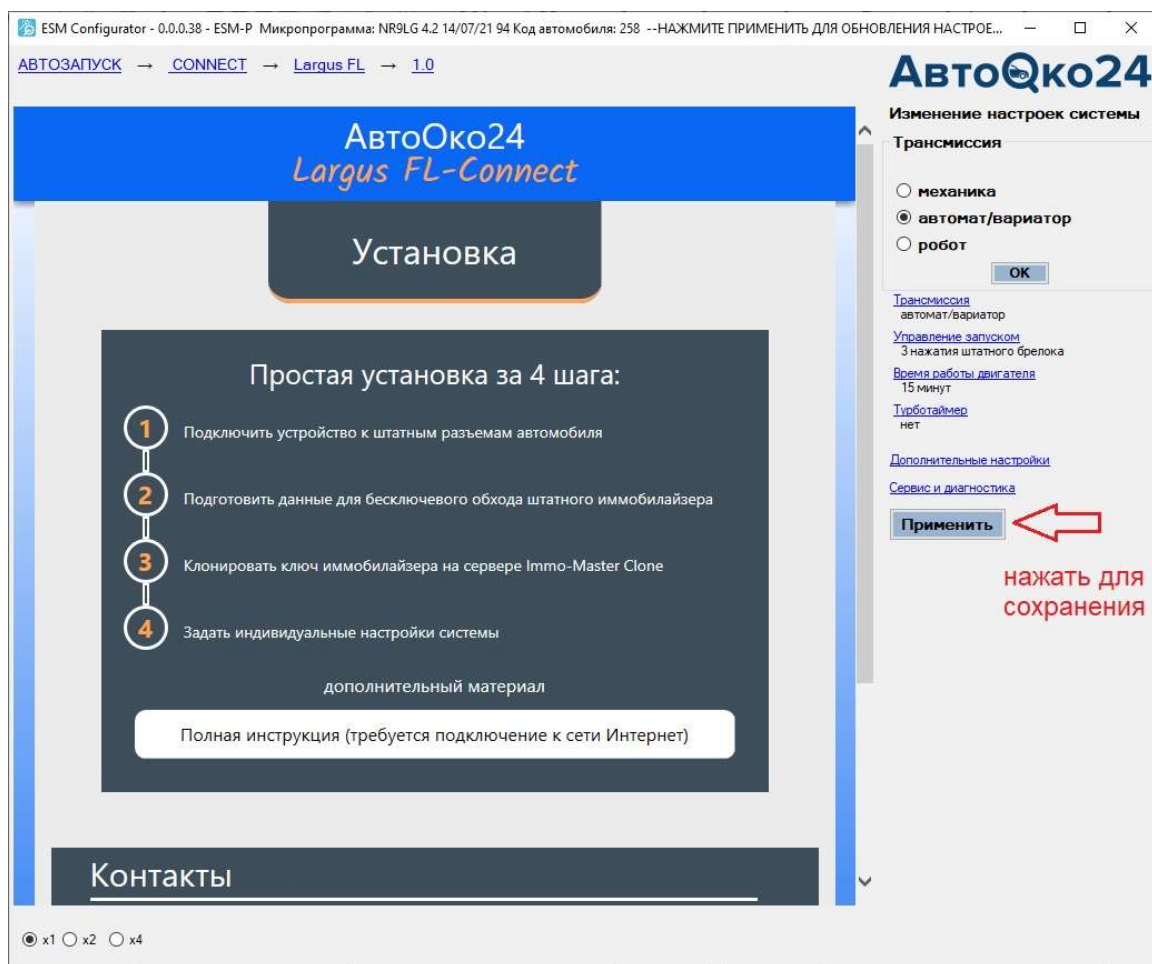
ESM Configurator - 0.0.0.38 - ESM-P Микропрограмма: NR9LG 4.2 14/07/21 94 Код автомобиля: 258 --НАЖМИТЕ ПРИМЕНИТЬ ДЛЯ ОБНОВЛЕНИЯ НАСТРОЕ...

АВТОЗАПУСК → CONNECT → Largus FL → 1.0

АвтоОко24

АвтоОко24
Largus FL-Connect

Установка

Простая установка за 4 шага:

1 Подключить устройство к штатным разъемам автомобиля

2 Подготовить данные для бесключевого обхода штатного иммобилайзера

3 Клонировать ключ иммобилайзера на сервере Immo-Master Clone

4 Задать индивидуальные настройки системы

дополнительный материал

Полная инструкция (требуется подключение к сети Интернет)

Контакты

Изменение настроек системы

Трансмиссия

механика
автомат/вариатор
робот

OK

Трансмиссия
автомат/вариатор

Управление запуском
3 нажатия штатного брелока

Время работы двигателя
15 минут

Турботаймер
нет

Дополнительные настройки

Сервис и диагностика

Применить

нажать для сохранения

x1 x2 x4